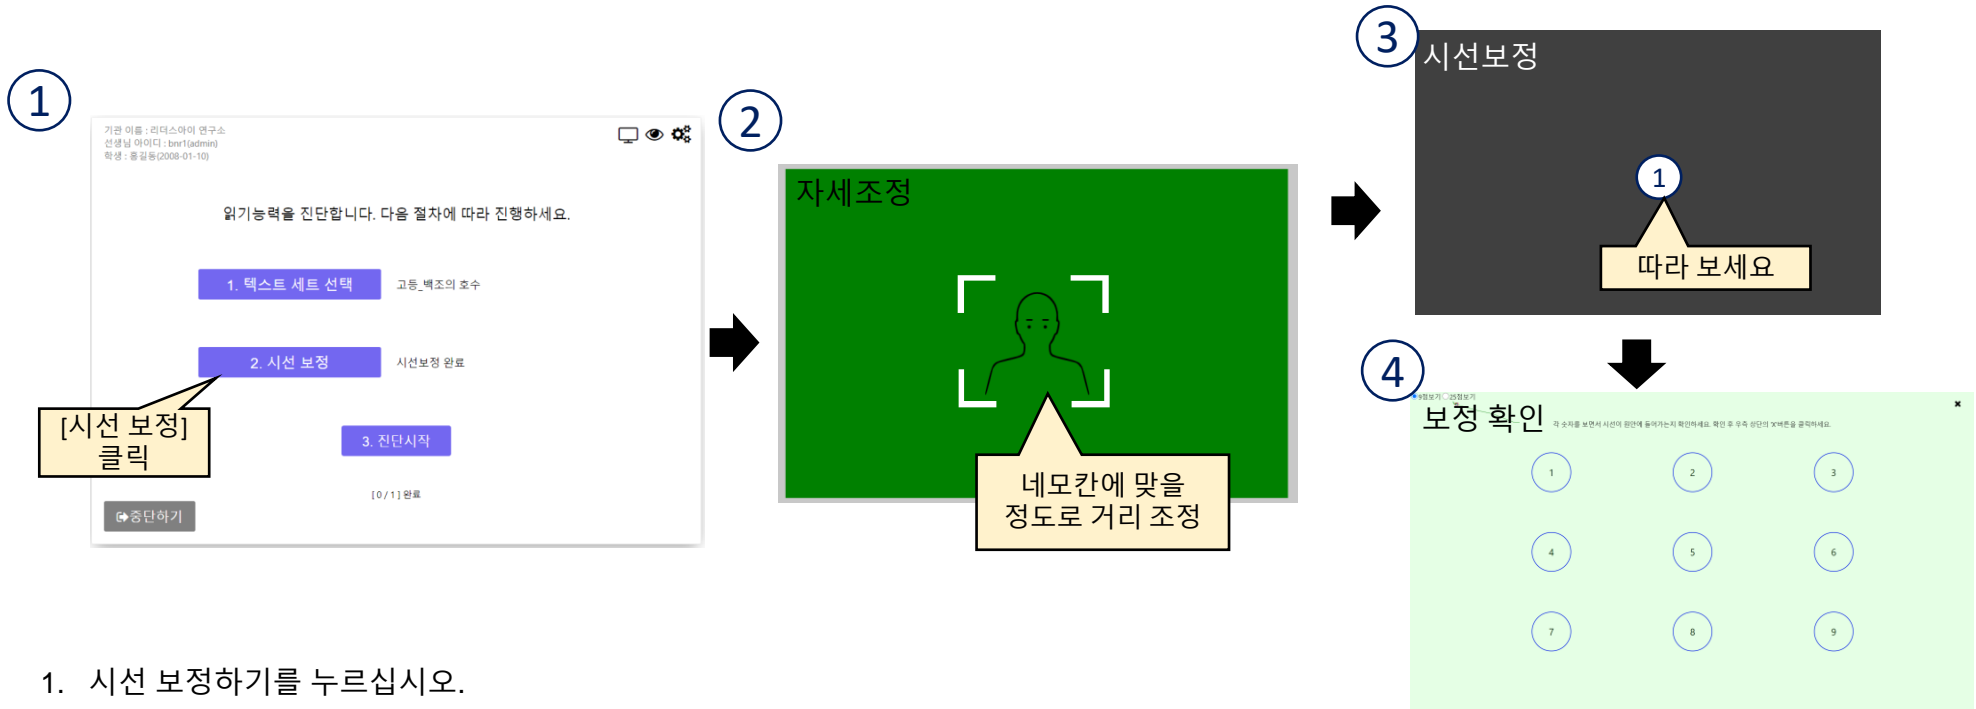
1

기관 이름 : 리더스아이 연구소
선생님 아이디 : bnr1(admin)
학생 : 홍길동(2008-01-10)

읽기능력을 진단합니다. 다음 절차에 따라 진행하세요.

1. 텍스트 세트 선택 고등_백조의 호수

2. 시선 보정 시선보정 완료

[시선 보정] 클릭

3. 진단시작

[ 0 / 1 ] 완료

중단하기

2

자세조정

네모칸에 맞을 정도로 거리 조정

3

시선보정

1

따라 보세요

4

9점보기 25점보기

보정 확인 각 숫자를 보면서 시선이 원안에 들어가는지 확인하세요. 확인 후 우측 상단의 'X'버튼을 클릭하세요.

×

1 2 3

4 5 6

7 8 9

1. 시선 보정하기를 누르십시오.